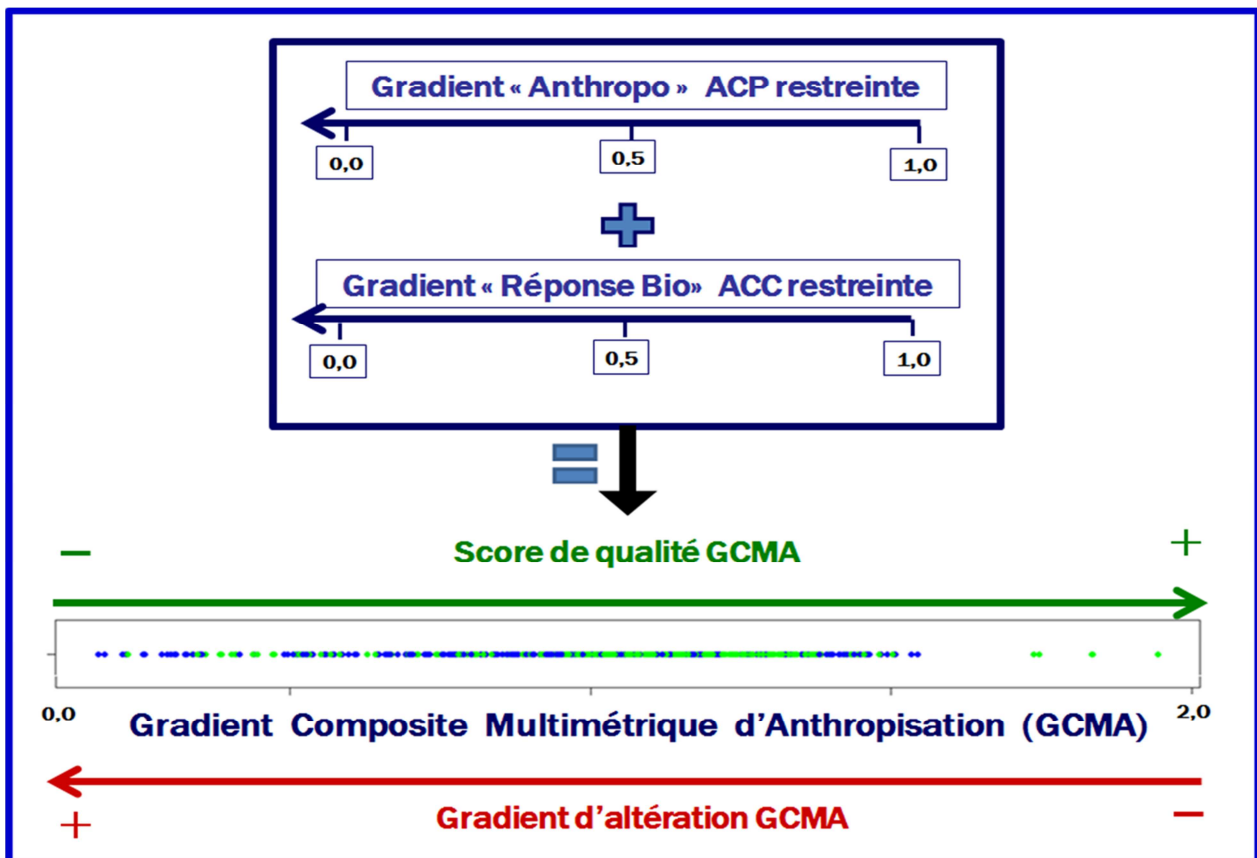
Gradient « Anthropo » ACP restreinte

0,0

0,5

1,0

Gradient « Réponse Bio» ACC restreinte

0,0

0,5

1,0

–

Score de qualité GCMA

+

0,0

Gradient Composite Multimétrique d'Anthropisation (GCMA)

2,0

+

Gradient d'altération GCMA

–